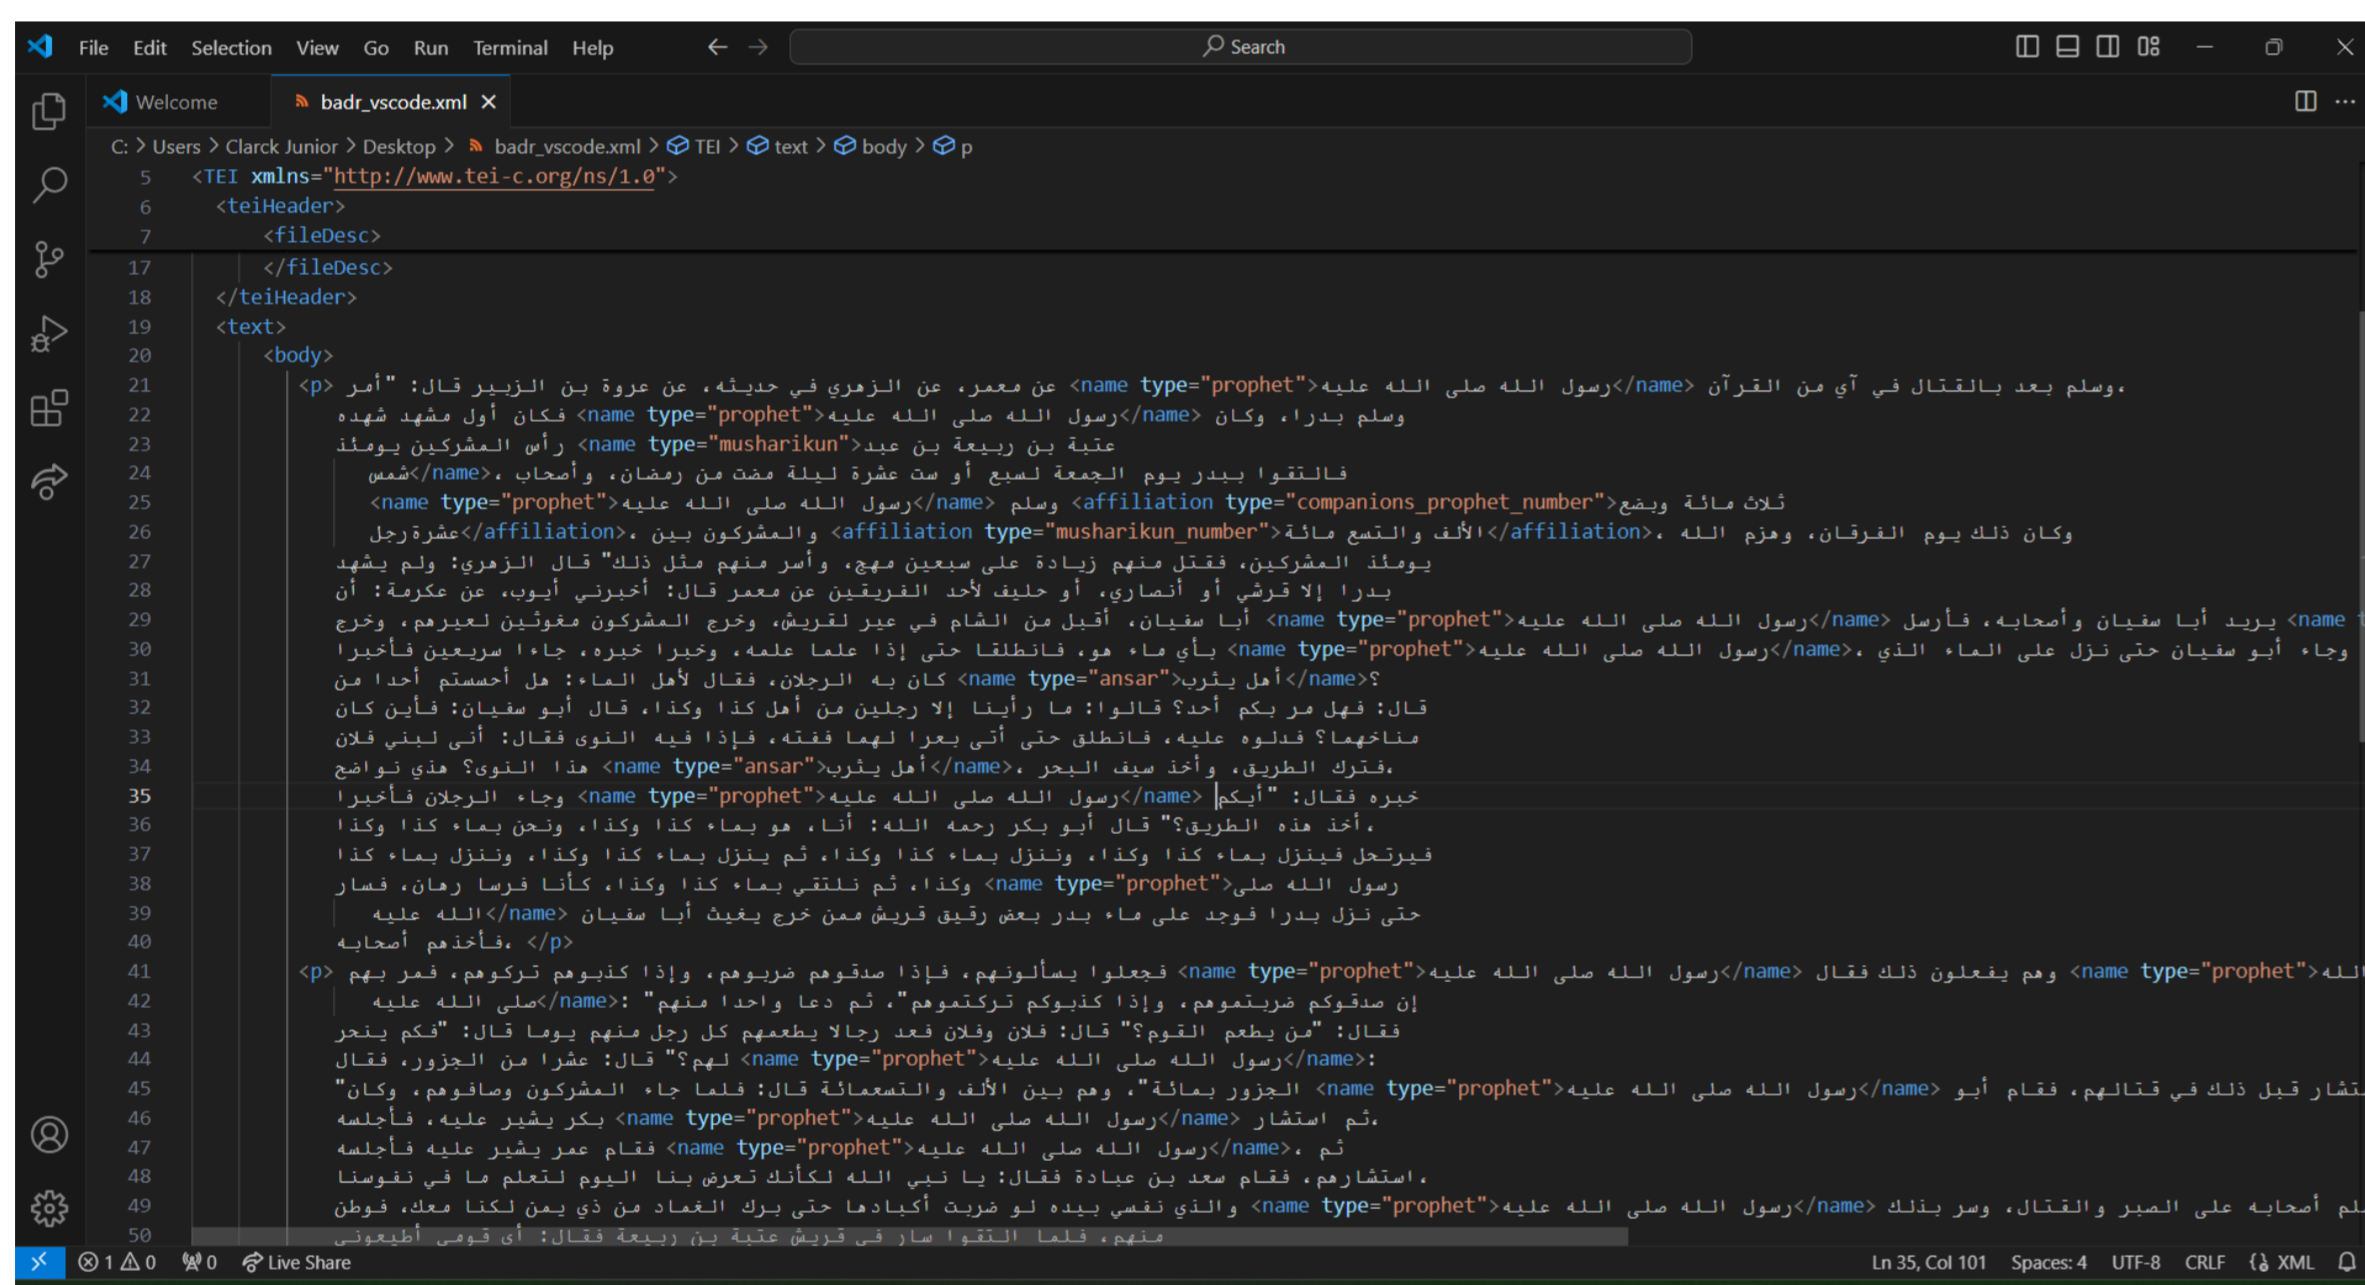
File Edit Selection View Go Run Terminal Help
Search

Welcome
badr_vscode.xml

C: > Users > Clarck Junior > Desktop > badr_vscode.xml > TEI > text > body > p

5 <TEI xmlns="http://www.tei-c.org/ns/1.0">
6 <teiHeader>
7 <fileDesc>
17 </fileDesc>
18 </teiHeader>
19 <text>
20 <body>
21 <p> أمر " :قال الزبير بن عروة عن ،حديثه في الزهري عن ،معمر عن <name type="prophet">رسول الله صلى الله عليه</name> وسلم بعد بالقتال في آي من القرآن،
22 وسلم بدرا، وكان <name type="prophet">رسول الله صلى الله عليه</name> فكان أول مشهد شهده
23 عتبة بن ربيعة بن عبد <name type="musharikun">رأس المشركين يومئذ
24 فالتقوا ببدر يوم الجمعة لسبع أو ست عشرة ليلة مضت من رمضان، وأصحاب </name>شمس
25 <name type="prophet">رسول الله صلى الله عليه</name> وسلم <affiliation type="companions_prophet_number">ثلاث مائة وبضع
26 وكان ذلك يوم الفرقان، وهزم الله ،</affiliation>الألف والتسع مائة <affiliation type="musharikun_number">والمشركون بين ،</affiliation>عشرة رجل
27 يومئذ المشركين، فقتل منهم زيادة على سبعين مهج، وأسر منهم مثل ذلك" قال الزهري: ولم يشهد
28 بدرا إلا قرشي أو أنصاري، أو حليف لأحد الفريقين عن معمر قال: أخبرني أيوب، عن عكرمة: أن
29 <name يريد أبا سفيان وأصحابه، فأرسل <name type="prophet">رسول الله صلى الله عليه</name> أبا سفيان، أقبل من الشام في عير لقريش، وخرج المشركون مغوثين لعيرهم، وخرج
30 وجاء أبو سفيان حتى نزل على الماء الذي <name type="prophet">رسول الله صلى الله عليه</name> ،بأي ماء هو، فانطلقا حتى إذا علما علمه، وخبرا خبره، جاءا سريعين فأخبرا
31 ؟<name type="ansar">أهل يثرب</name> كان به الرجلان، فقال لأهل الماء: هل أحسستم أحدا من
32 قال: فهل مر بكم أحد؟ قالوا: ما رأينا إلا رجلين من أهل كذا وكذا، قال أبو سفيان: فأين كان
33 مناخهما؟ فدلوه عليه، فانطلق حتى أتى بعرا لهما ففته، فإذا فيه النوى فقال: أنى لبني فلان
34 .فترك الطريق، وأخذ سيف البحر .<name type="ansar">أهل يثرب</name> هذا النوى؟ هذي نواضح
35 خبره فقال: "أيكم <name type="prophet">رسول الله صلى الله عليه</name> وجاء الرجلان فأخبرا
36 ،أخذ هذه الطريق؟" قال أبو بكر رحمه الله: أنا، هو بماء كذا وكذا، ونحن بماء كذا وكذا
37 فيرتحل فينزل بماء كذا وكذا، وننزل بماء كذا وكذا، ثم ينزل بماء كذا وكذا، وننزل بماء كذا
38 رسول الله صلى <name type="prophet">وكذا، ثم نلتقي بماء كذا وكذا، كأنا فرسا رهان، فسار
39 حتى نزل بدرا فوجد على ماء بدر بعض رقيق قريش ممن خرج يغيث أبا سفيان </name>الله عليه
40 فأخذهم، أصحابه </p>
41 <p> فمر بهم، تركوهم، وإذا كذبوهم ضربوهم، فإذا صدقوهم فجعلوا يسألونهم <name type="prophet">رسول الله صلى الله عليه</name> وهم يفعلون ذلك فقال <name type="prophet">الله
42 إن صدقوكم ضربتموهم، وإذا كذبوكم تركتموهم"، ثم دعا واحدا منهم" :</name>صلى الله عليه
43 فقال: "من يطعم القوم؟" قال: فلان وفلان فعد رجالا يطعمهم كل رجل منهم يوما قال: "فكم ينحر
44 :</name>رسول الله صلى الله عليه <name type="prophet">لهم؟" قال: عشرا من الجزور، فقال
45 تشار قبل ذلك في قتالهم، فقام أبو <name type="prophet">رسول الله صلى الله عليه</name> الجزور بمائة"، وهم بين الألف والتسعمائة قال: فلما جاء المشركون وصافوهم، وكان"
46 ،ثم استشار <name type="prophet">رسول الله صلى الله عليه</name> بكر يشير عليه، فأجلسه
47 ثم ،<name type="prophet">رسول الله صلى الله عليه</name> فقام عمر يشير عليه فأجلسه
48 ،استشارهم، فقام سعد بن عبادة فقال: يا نبي الله لكأنك تعرض بنا اليوم لتعلم ما في نفوسنا
49 لم أصحابه على الصبر والقتال، وسر بذلك <name type="prophet">رسول الله صلى الله عليه</name> والذي نفسي بيده لو ضربت أكبادها حتى برك الغماد من ذي يمن لكنا معك، فوطن
50 منهم، فلما التقوا سار في قريش عتبة بن ربيعة فقال: أي قومي أطيعوني

1 0 0 Live Share Ln 35, Col 101 Spaces: 4 UTF-8 CRLF XML